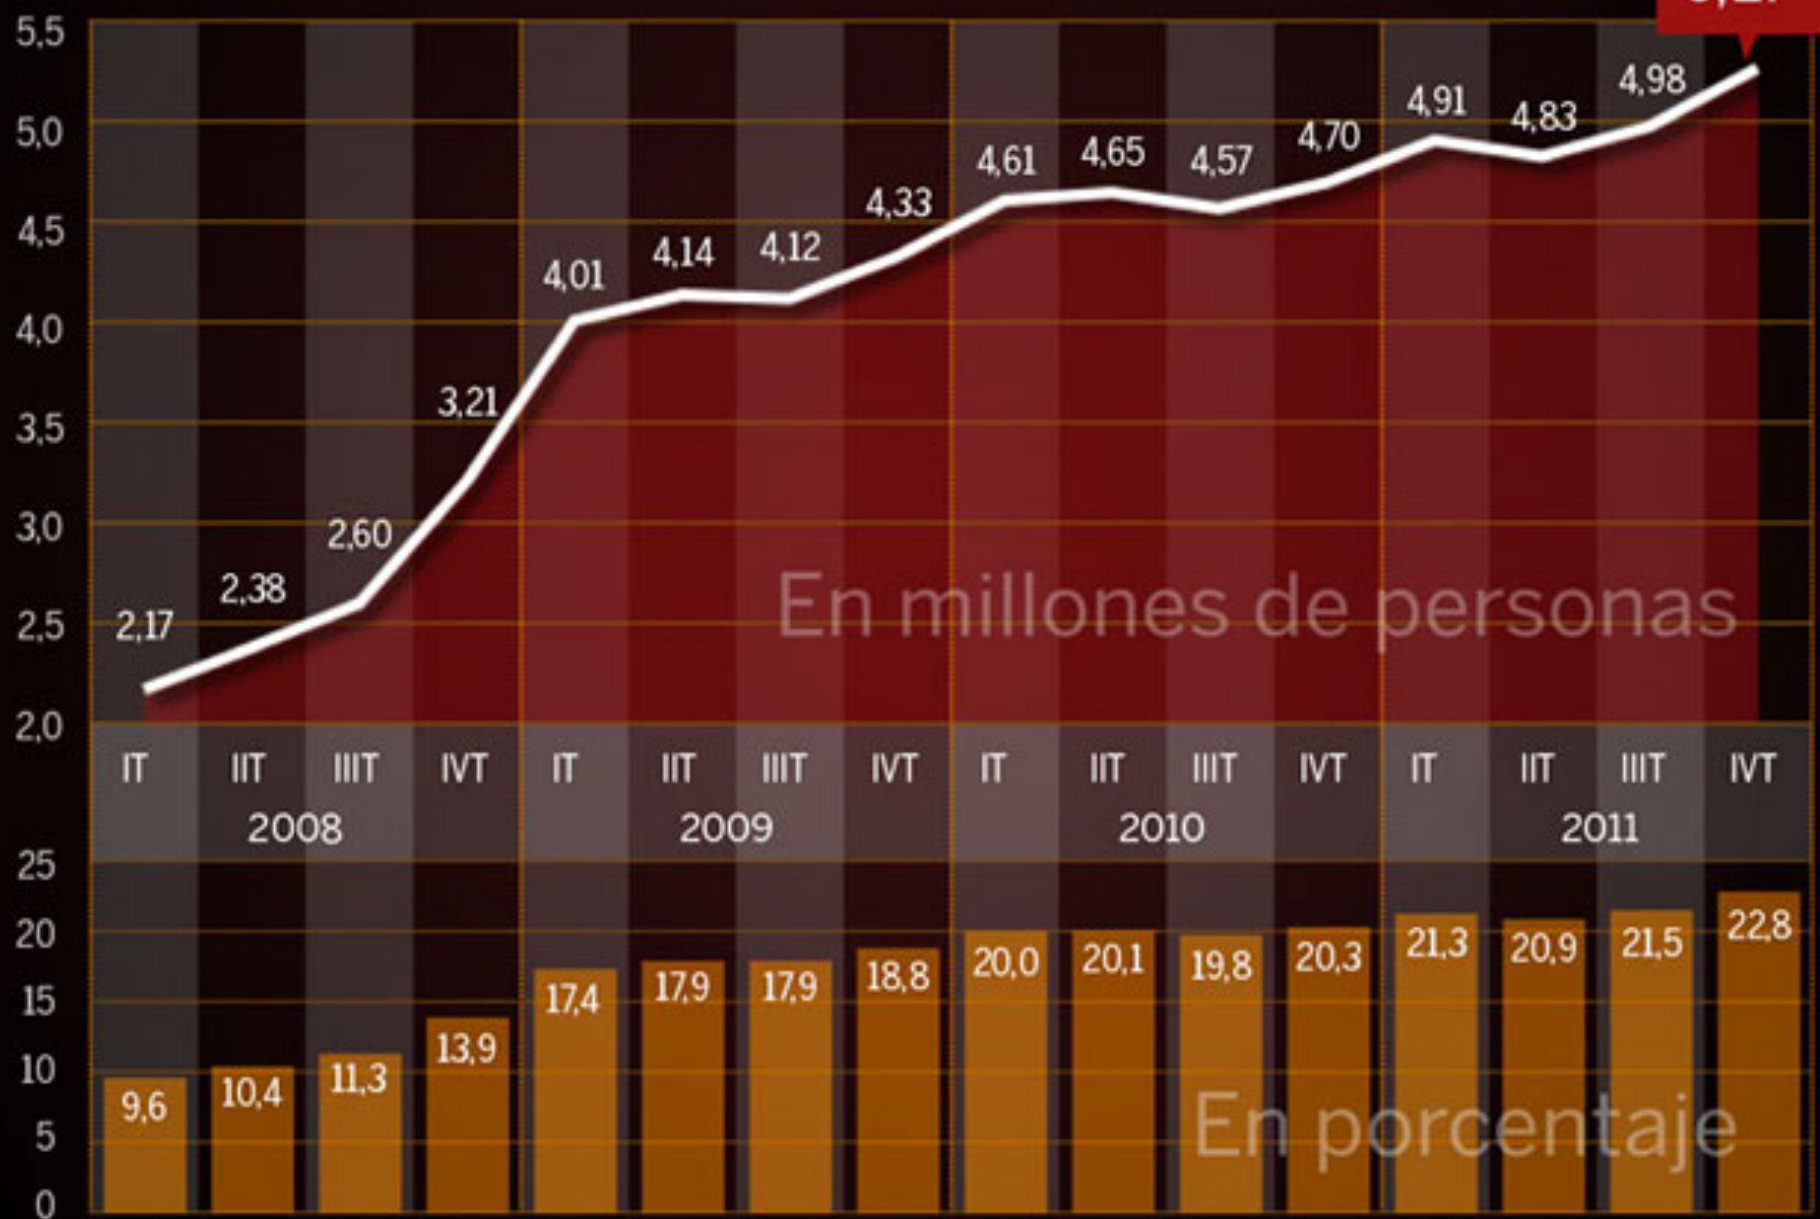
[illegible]

5,5
5,0
4,5
4,0
3,5
3,0
2,5
2,0

2,17 2,38 2,60 3,21 4,01 4,14 4,12 4,33 4,61 4,65 4,57 4,70 4,91 4,83 4,98

En millones de personas

IT IIT IIIT IVT IT IIT IIIT IVT IT IIT IIIT IVT IT IIT IIIT IVT
2008 2009 2010 2011

25
20
15
10
5
0

9,6 10,4 11,3 13,9 17,4 17,9 17,9 18,8 20,0 20,1 19,8 20,3 21,3 20,9 21,5 22,8

En porcentaje